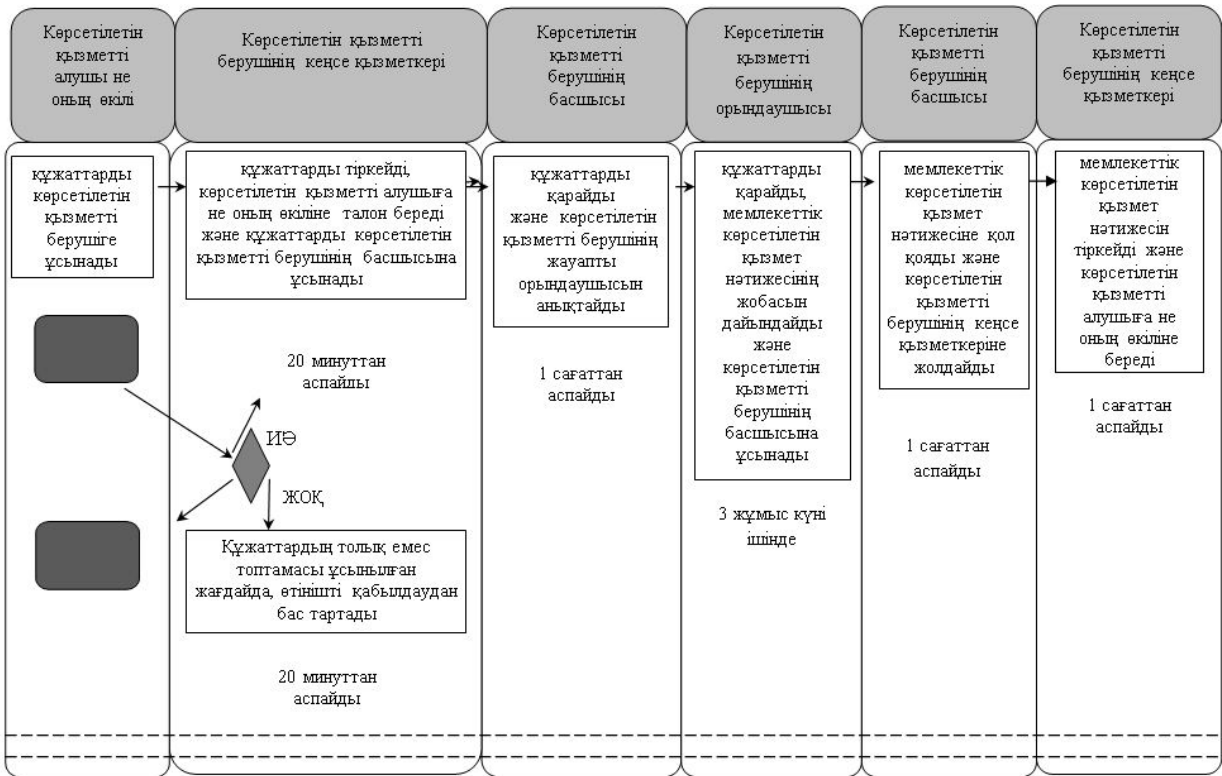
Көрсетілетін қызметті алушы не оның өкілі

Көрсетілетін қызметті берушінің кеңсе қызметкері

Көрсетілетін қызметті берушінің басшысы

Көрсетілетін қызметті берушінің орындаушысы

Көрсетілетін қызметті берушінің басшысы

Көрсетілетін қызметті берушінің кеңсе қызметкері

құжаттарды көрсетілетін қызметті берушіге ұсынады

құжаттарды тіркейді, көрсетілетін қызметті алушыға не оның өкіліне талон береді және құжаттарды көрсетілетін қызметті берушінің басшысына ұсынады

20 минуттан аспайды

ИӘ

ЖОҚ

Құжаттардың толық емес топтамасы ұсынылған жағдайда, өтінішті қабылдаудан бас тартады

20 минуттан аспайды

құжаттарды қарайды және көрсетілетін қызметті берушінің жауапты орындаушысын анықтайды

1 сағаттан аспайды

құжаттарды қарайды, мемлекеттік көрсетілетін қызмет нәтижесінің жобасын дайындайды және көрсетілетін қызметті берушінің басшысына ұсынады

3 жұмыс күні ішінде

мемлекеттік көрсетілетін қызмет нәтижесіне қол қояды және көрсетілетін қызметті берушінің кеңсе қызметкеріне жолдайды

1 сағаттан аспайды

мемлекеттік көрсетілетін қызмет нәтижесін тіркейді және көрсетілетін қызметті алушыға не оның өкіліне береді

1 сағаттан аспайды